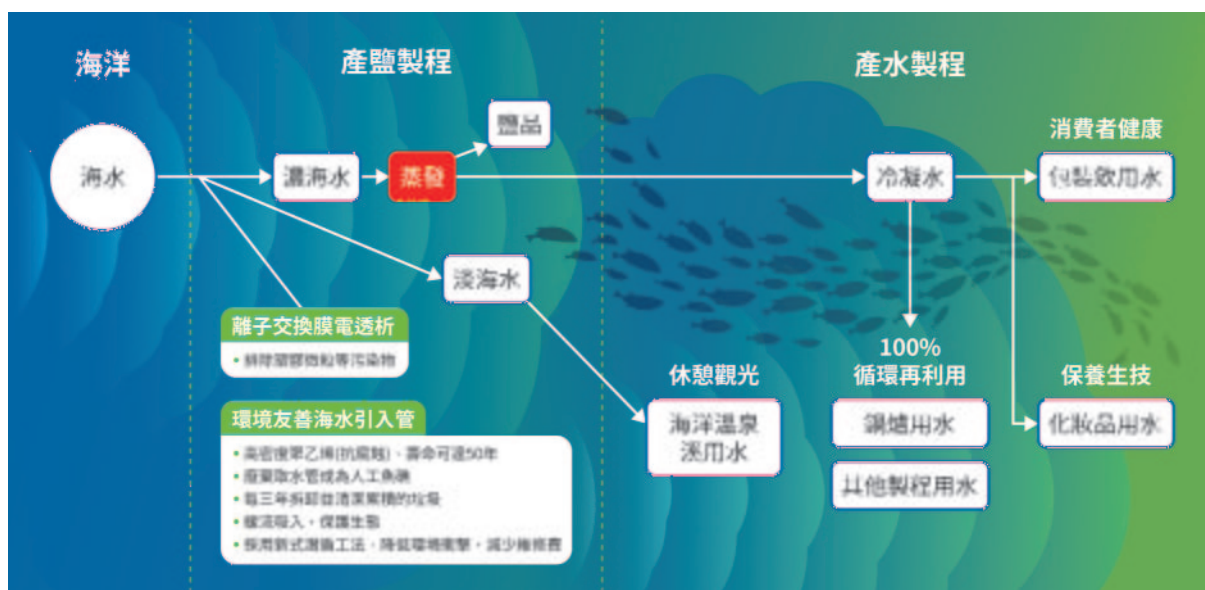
海洋

產鹽製程

產水製程

海水

濃海水

蒸發

鹽品

淡海水

離子交換膜電透析

• 銷降層膠微粒等污染物

環境友善海水引入管

• 高密度聚乙烯(抗腐蝕)，壽命可達50年
• 廢棄取水管成為人工魚礁
• 每三年拆卸並清潔累積的垃圾
• 緩流吸入，保護生態
• 採用新式潛盾工法，降低環境衝擊，減少維修費

休憩觀光

海洋溫泉浴用水

冷凝水

100%
循環再利用

鍋爐用水

其他製程用水

消費者健康

包裝飲用水

保養生技

化妝品用水